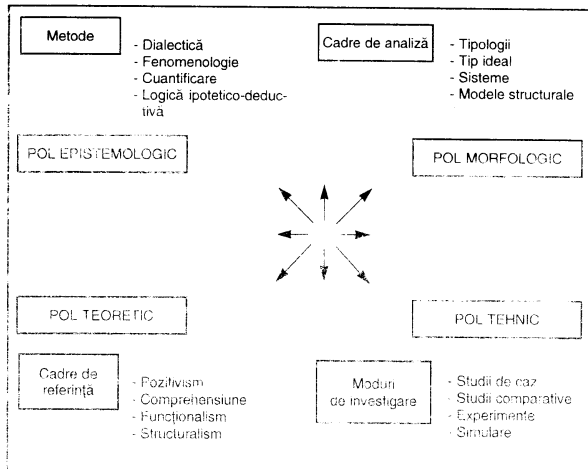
Metode

- Dialectică
- Fenomenologie
- Cuantificare
- Logică ipotetico-deductivă

Cadre de analiză

- Tipologii
- Tip ideal
- Sisteme
- Modele structurale

POL EPISTEMOLOGIC

POL MORFOLOGIC

POL TEORETIC

POL TEHNIC

Cadre de referință

- Pozitivism
- Comprehensiune
- Funcționalism
- Structuralism

Moduri de investigare

- Studii de caz
- Studii comparative
- Experimente
- Simulare